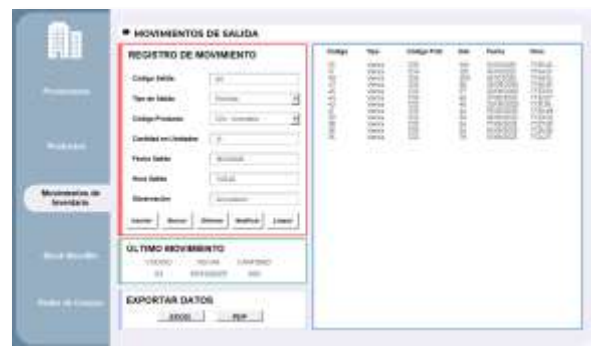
MOVIMIENTOS DE SALIDA

REGISTRO DE MOVIMIENTO

Codigo Salida

Tipo de Salida

Codigo Producto

Cantidad en Unidades

Fecha Salida

Hora Salida

Observacion

Insertar | Buscar | Eliminar | Modificar | Limpiar

ULTIMO MOVIMIENTO

CODIGO | FECHA | CANTIDAD

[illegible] | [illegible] | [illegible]

EXPORTAR DATOS

EXCEL | PDF

| Codigo | Tipo | Codigo Prod | Cant | Fecha | Hora |
|---|---|---|---|---|---|
| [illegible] | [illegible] | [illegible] | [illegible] | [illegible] | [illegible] |

Proveedores

Productos

Movimientos de Inventario

Stock Minimo

Pedido de Compras